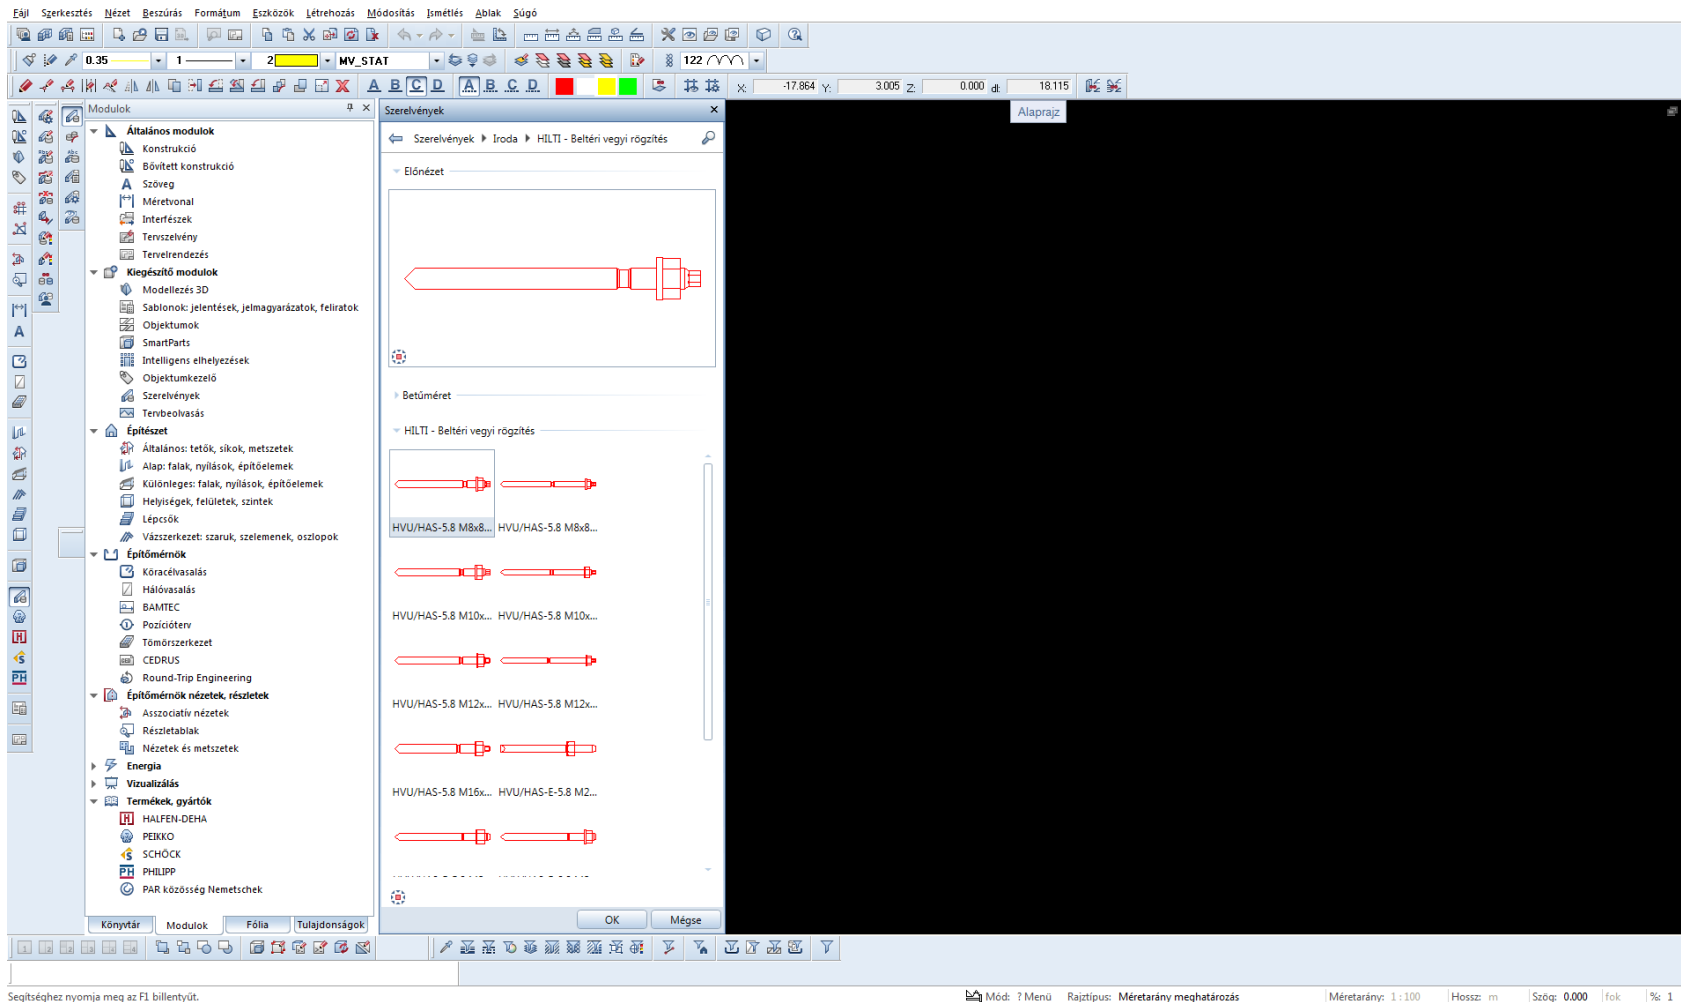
Fájl Szerkesztés Nézet Beszúrás Formátum Eszközök Létrehozás Módosítás Ismétlés Ablak Súgó

0.35 1 2 MV_STAT 122

X: -17.864 Y: 3.005 Z: 0.000 dl: 18.115

Alaprajz

Modulok

Általános modulok
Konstrukció
Bővített konstrukció
Szöveg
Méretvonal
Interfészek
Tervszelvény
Tervelrendezés
Kiegészítő modulok
Modellezés 3D
Sablonok: jelentések, jelmagyarázatok, feliratok
Objektumok
SmartParts
Intelligens elhelyezések
Objektumkezelő
Szerelvények
Tervbeolvasás
Építészet
Általános: tetők, síkok, metszetek
Alap: falak, nyílások, építőelemek
Különleges: falak, nyílások, építőelemek
Helyiségek, felületek, szintek
Lépcsők
Vázszerkezet: szaruk, szelemenek, oszlopok
Építőmérnök
Köracélvasalás
Hálóvasalás
BAMTEC
Pozícióterv
Tömörszerkezet
CEDRUS
Round-Trip Engineering
Építőmérnök nézetek, részletek
Asszociatív nézetek
Részletablak
Nézetek és metszetek
Energia
Vizualizálás
Termékek, gyártók
HALFEN-DEHA
PEIKKO
SCHÖCK
PHILIPP
PAR közösség Nemetschek

Könyvtár Modulok Fólia Tulajdonságok

Szerelvények

Szerelvények ▸ Iroda ▸ HILTI - Beltéri vegyi rögzítés

Előnézet

Betűméret

HILTI - Beltéri vegyi rögzítés

HVU/HAS-5.8 M8x8... HVU/HAS-5.8 M8x8...
HVU/HAS-5.8 M10x... HVU/HAS-5.8 M10x...
HVU/HAS-5.8 M12x... HVU/HAS-5.8 M12x...
HVU/HAS-5.8 M16x... HVU/HAS-E-5.8 M2...

OK Mégse

Segítséghez nyomja meg az F1 billentyűt.

Mód: ? Menü Rajztípus: Méretarány meghatározás Méretarány: 1 : 100 Hossz: m Szög: 0.000 fok %: 1